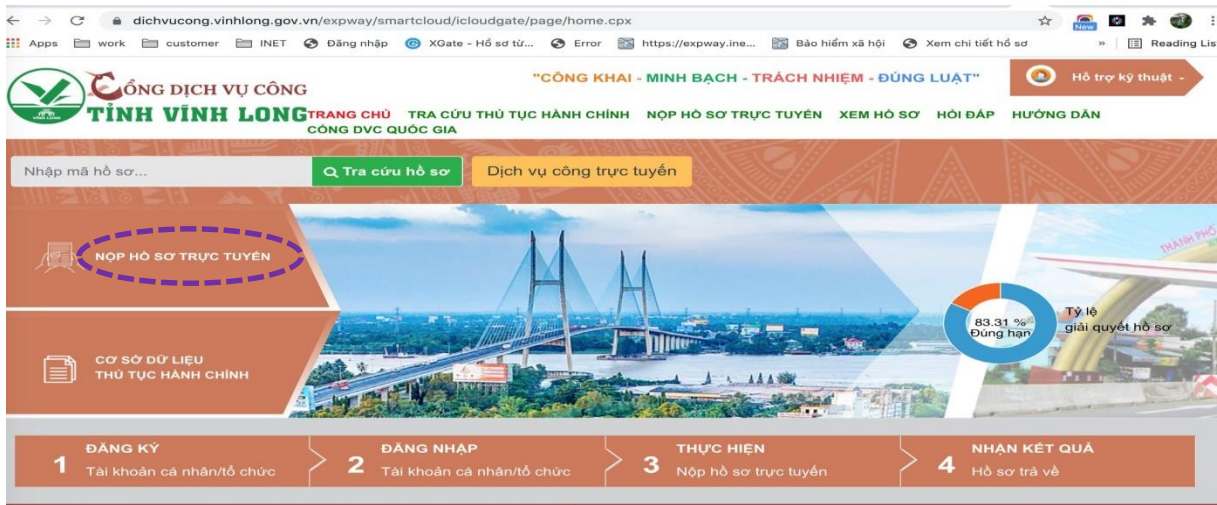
dichvucong.vinhlong.gov.vn/expway/smartcloud/icloudgate/page/home.cpx

Apps work customer INET Đăng nhập XGate - Hồ sơ từ... Error https://expway.ine... Bảo hiểm xã hội Xem chi tiết hồ sơ » Reading Lis

CỔNG DỊCH VỤ CÔNG TỈNH VĨNH LONG

"CÔNG KHAI - MINH BẠCH - TRÁCH NHIỆM - ĐÚNG LUẬT"

Hỗ trợ kỹ thuật -

TRANG CHỦ TRA CỨU THỦ TỤC HÀNH CHÍNH NỘP HỒ SƠ TRỰC TUYẾN XEM HỒ SƠ HỎI ĐÁP HƯỚNG DẪN CỔNG DVC QUỐC GIA

Nhập mã hồ sơ...

Tra cứu hồ sơ

Dịch vụ công trực tuyến

NỘP HỒ SƠ TRỰC TUYẾN

CƠ SỞ DỮ LIỆU THỦ TỤC HÀNH CHÍNH

83.31 % Đúng hạn

Tỷ lệ giải quyết hồ sơ

1 ĐĂNG KÝ Tài khoản cá nhân/tổ chức

2 ĐĂNG NHẬP Tài khoản cá nhân/tổ chức

3 THỰC HIỆN Nộp hồ sơ trực tuyến

4 NHẬN KẾT QUẢ Hồ sơ trả về